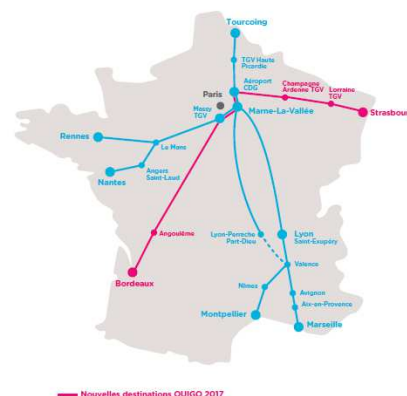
Tourcoing

TGV Haute Picardie

Aéroport CDG

Paris

Champagne Ardenne TGV

Lorraine TGV

Strasbou

Massy TGV

Marne-La-Vallée

Rennes

Le Mans

Angers Saint-Laud

Nantes

Angoulême

Lyon-Perrache Part-Dieu

Lyon Saint-Exupéry

Valence

Bordeaux

Nîmes

Avignon

Aix-en-Provence

Montpellier

Marseille

Nouvelles destinations OUIGO 2017